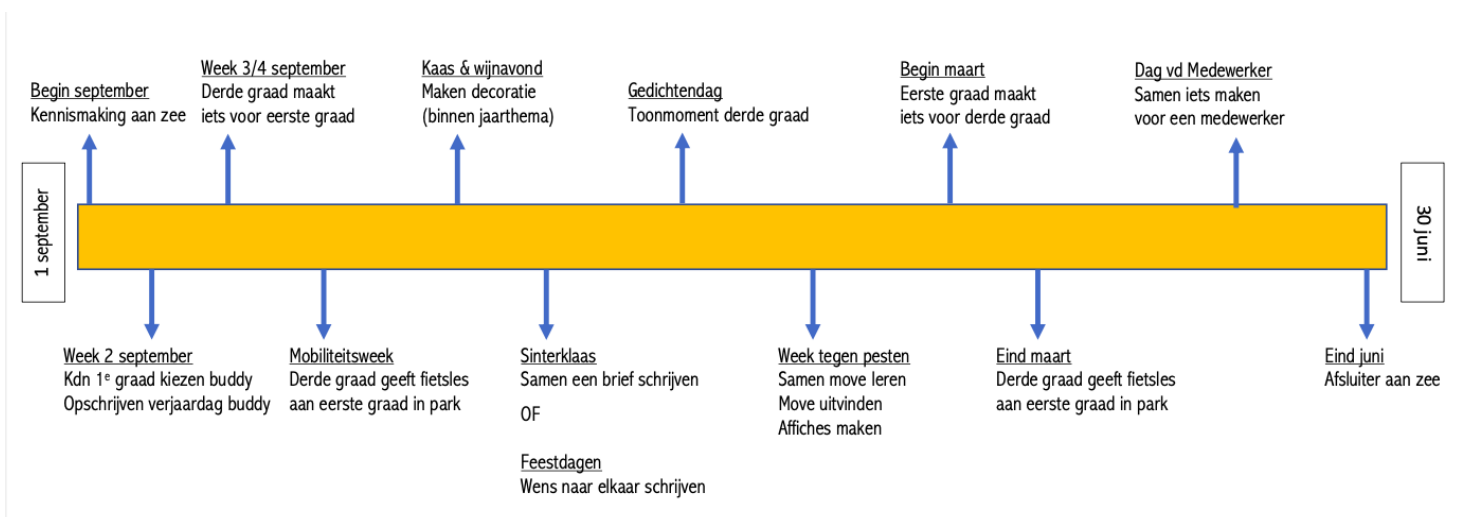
Begin september
Kennismaking aan zee

Week 3/4 september
Derde graad maakt iets voor eerste graad

Kaas & wijnavond
Maken decoratie (binnen jaarthema)

Gedichtendag
Toonmoment derde graad

Begin maart
Eerste graad maakt iets voor derde graad

Dag vd Medewerker
Samen iets maken voor een medewerker

1 september

30 juni

Week 2 september
Kdn 1$^{e}$ graad kiezen buddy
Opschrijven verjaardag buddy

Mobiliteitsweek
Derde graad geeft fietsles aan eerste graad in park

Sinterklaas
Samen een brief schrijven

OF

Feestdagen
Wens naar elkaar schrijven

Week tegen pesten
Samen move leren
Move uitvinden
Affiches maken

Eind maart
Derde graad geeft fietsles aan eerste graad in park

Eind juni
Afsluiter aan zee